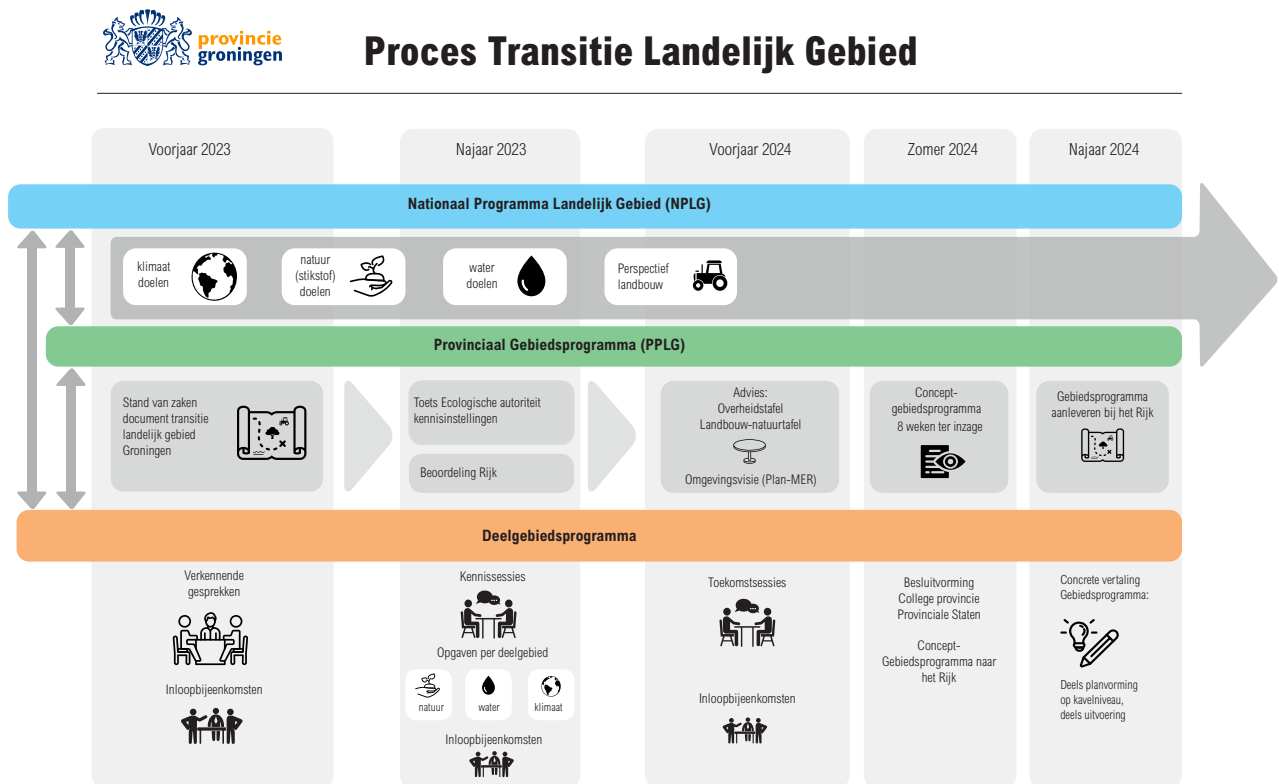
provincie groningen

Proces Transitie Landelijk Gebied

Voorjaar 2023

Najaar 2023

Voorjaar 2024

Zomer 2024

Najaar 2024

Nationaal Programma Landelijk Gebied (NPLG)

klimaat doelen

natuur (stikstof) doelen

water doelen

Perspectief landbouw

Provinciaal Gebiedsprogramma (PPLG)

Stand van zaken document transitie landelijk gebied Groningen

Toets Ecologische autoriteit kennisinstellingen

Beoordeling Rijk

Advies: Overheidstafel Landbouw-natuurtafel

Omgevingsvisie (Plan-MER)

Concept-gebiedsprogramma 8 weken ter inzage

Gebiedsprogramma aanleveren bij het Rijk

Deelgebiedsprogramma

Verkennende gesprekken

Inloopbijeenkomsten

Kennissessies

Opgaven per deelgebied

natuur

water

klimaat

Inloopbijeenkomsten

Toekomstsessies

Inloopbijeenkomsten

Besluitvorming College provincie Provinciale Staten

Concept-Gebiedsprogramma naar het Rijk

Concrete vertaling Gebiedsprogramma:

Deels planvorming op kavelniveau, deels uitvoering